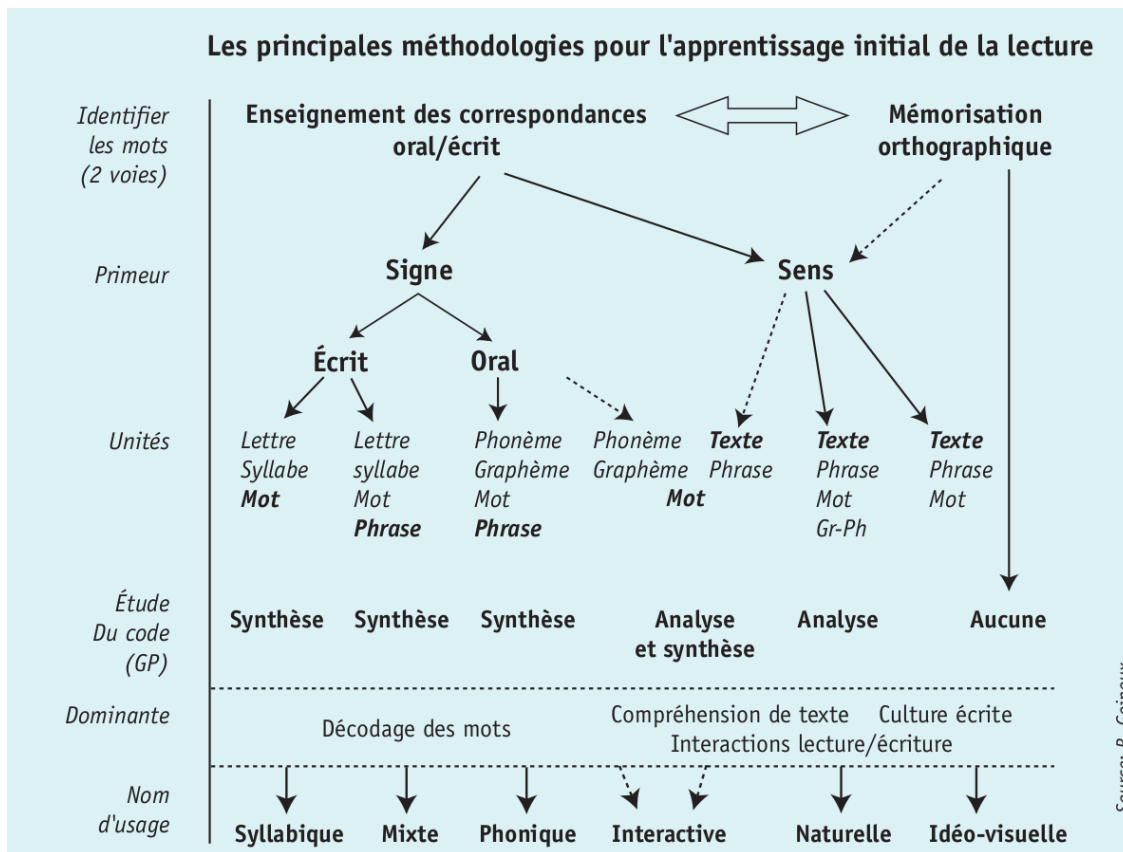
Les principales méthodologies pour l'apprentissage initial de la lecture

Identifier les mots (2 voies)

Enseignement des correspondances oral/écrit

Mémorisation orthographique

Primeur

Signe

Sens

Écrit

Oral

Unités

Lettre Syllabe **Mot**

Lettre syllabe Mot **Phrase**

Phonème Graphème Mot **Phrase**

Phonème Graphème **Mot**

**Texte** Phrase

**Texte** Phrase Mot Gr-Ph

**Texte** Phrase Mot

Étude Du code (GP)

Synthèse

Synthèse

Synthèse

Analyse et synthèse

Analyse

Aucune

Dominante

Décodage des mots

Compréhension de texte

Culture écrite

Interactions lecture/écriture

Nom d'usage

Syllabique

Mixte

Phonique

Interactive

Naturelle

Idéo-visuelle

Source: R. Goigoux